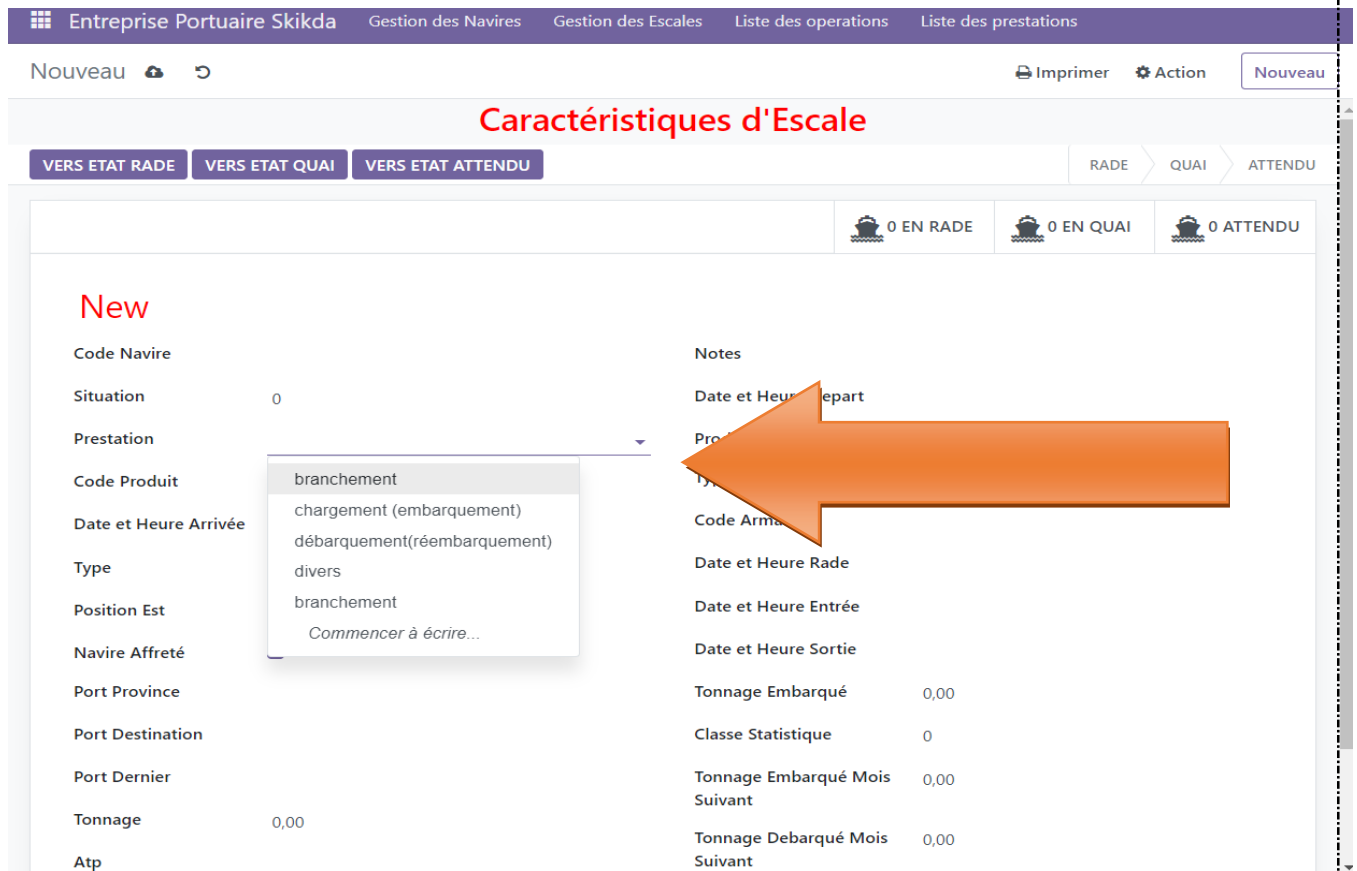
Entreprise Portuaire Skikda Gestion des Navires Gestion des Escales Liste des operations Liste des prestations

Nouveau

Imprimer Action Nouveau

Caractéristiques d'Escale

VERS ETAT RADE VERS ETAT QUAI VERS ETAT ATTENDU

RADE QUAI ATTENDU

0 EN RADE 0 EN QUAI 0 ATTENDU

New

Code Navire

Situation 0

Prestation

branchement
chargement (embarquement)
débarquement(réembarquement)
divers
branchement
Commencer à écrire...

Code Produit

Date et Heure Arrivée

Type

Position Est

Navire Affreté

Port Province

Port Destination

Port Dernier

Tonnage 0,00

Atp

Notes

Date et Heure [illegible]epart

Pro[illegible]

Ty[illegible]

Code Arma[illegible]

Date et Heure Rade

Date et Heure Entrée

Date et Heure Sortie

Tonnage Embarqué 0,00

Classe Statistique 0

Tonnage Embarqué Mois Suivant 0,00

Tonnage Debarqué Mois Suivant 0,00